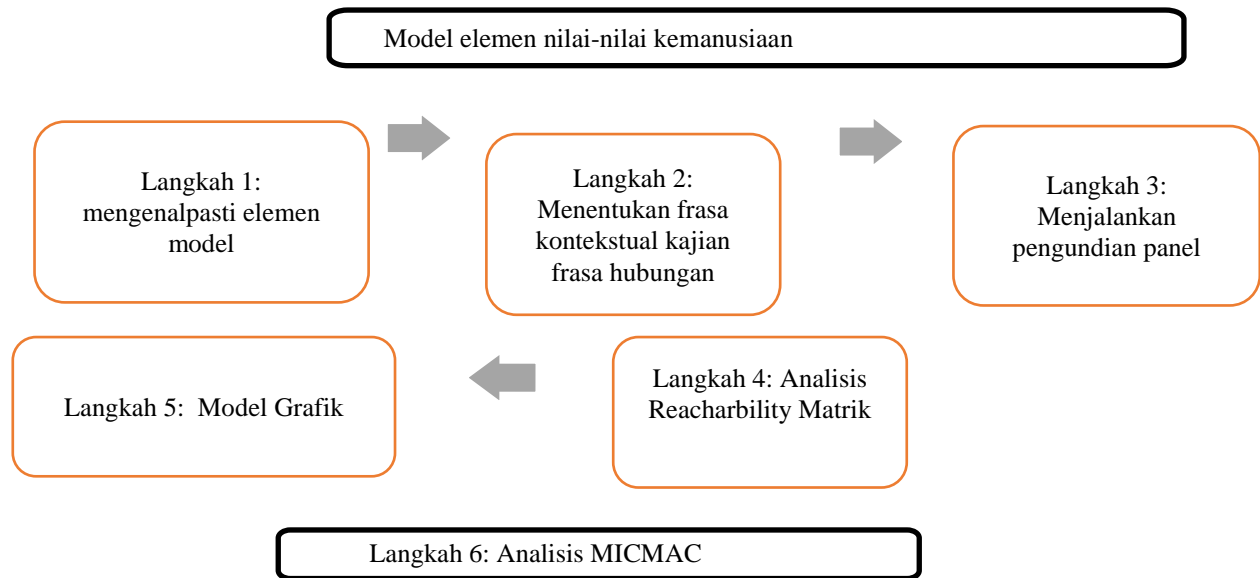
Model elemen nilai-nilai kemanusiaan

Langkah 1: mengenalpasti elemen model

Langkah 2: Menentukan frasa kontekstual kajian frasa hubungan

Langkah 3: Menjalankan pengundian panel

Langkah 4: Analisis Reacharbility Matrik

Langkah 5: Model Grafik

Langkah 6: Analisis MICMAC